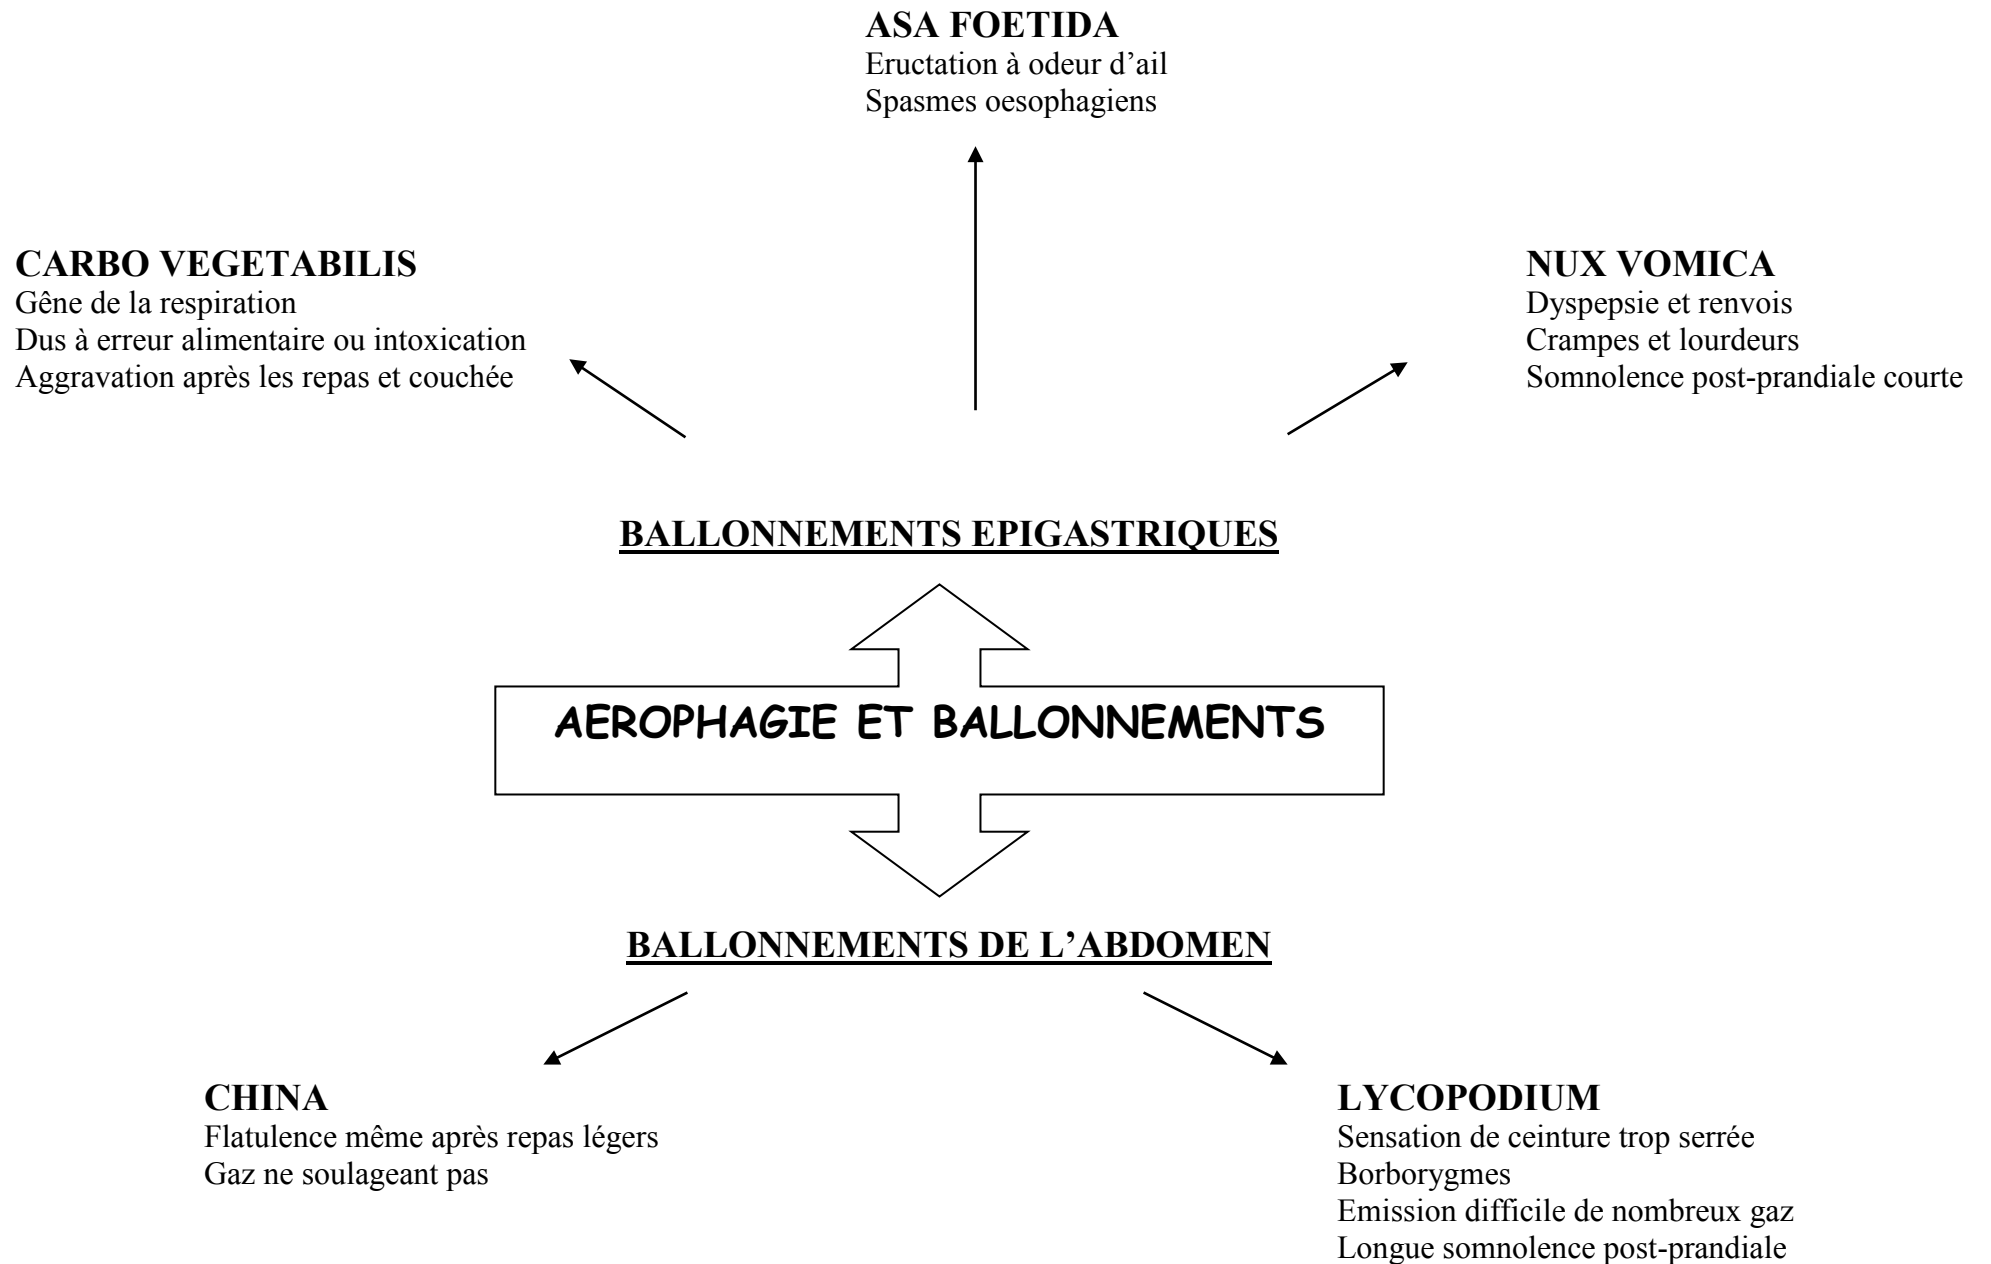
ASA FOETIDA
Eructation à odeur d'ail
Spasmes oesophagiens

CARBO VEGETABILIS
Gêne de la respiration
Dus à erreur alimentaire ou intoxication
Aggravation après les repas et couchée

NUX VOMICA
Dyspepsie et renvois
Crampes et lourdeurs
Somnolence post-prandiale courte

BALLONNEMENTS EPIGASTRIQUES

AEROPHAGIE ET BALLONNEMENTS

BALLONNEMENTS DE L'ABDOMEN

CHINA
Flatulence même après repas légers
Gaz ne soulageant pas

LYCOPODIUM
Sensation de ceinture trop serrée
Borborygmes
Emission difficile de nombreux gaz
Longue somnolence post-prandiale